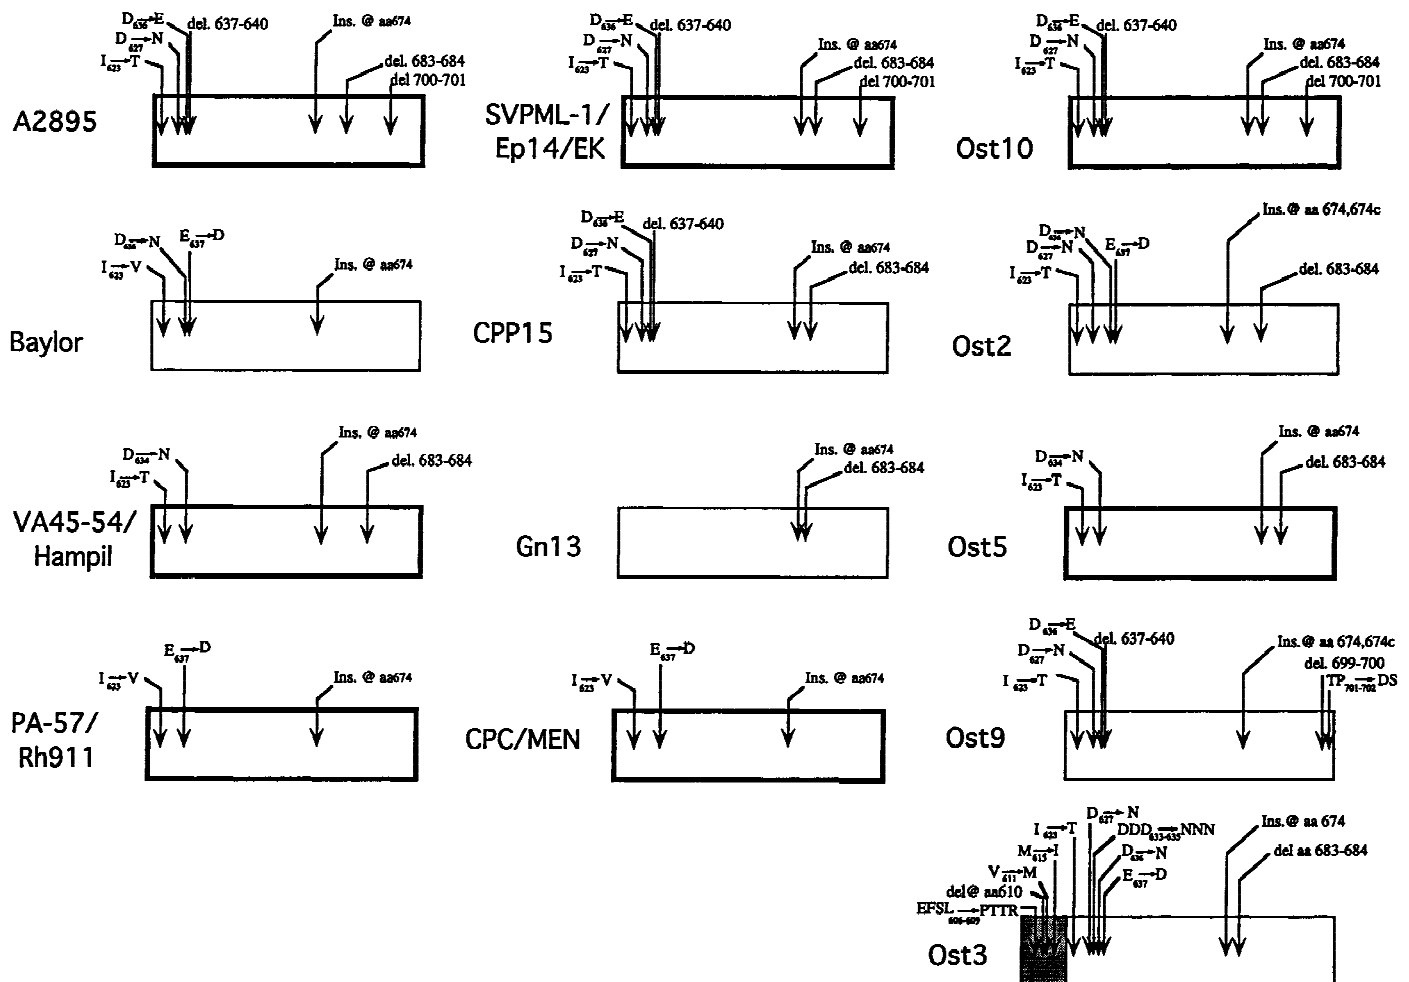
$D_{636}$→E
del. 637-640
$D_{627}$→N
$I_{623}$→T
Ins. @ aa674
del. 683-684
del 700-701
A2895

$D_{636}$→E
del. 637-640
$D_{627}$→N
$I_{623}$→T
Ins. @ aa674
del. 683-684
del 700-701
SVPML-1/ Ep14/EK

$D_{636}$→E
del. 637-640
$D_{627}$→N
$I_{623}$→T
Ins. @ aa674
del. 683-684
del 700-701
Ost10

$D_{636}$→N
$E_{637}$→D
$I_{623}$→V
Ins. @ aa674
Baylor

$D_{636}$→E
del. 637-640
$D_{627}$→N
$I_{623}$→T
Ins. @ aa674
del. 683-684
CPP15

Ins. @ aa 674,674c
$D_{636}$→N
$D_{627}$→N
$E_{637}$→D
$I_{623}$→T
del. 683-684
Ost2

$D_{634}$→N
$I_{623}$→T
Ins. @ aa674
del. 683-684
VA45-54/ Hampil

Ins. @ aa674
del. 683-684
Gn13

$D_{634}$→N
$I_{623}$→T
Ins. @ aa674
del. 683-684
Ost5

$I_{623}$→V
$E_{637}$→D
Ins. @ aa674
PA-57/ Rh911

$I_{623}$→V
$E_{637}$→D
Ins. @ aa674
CPC/MEN

$D_{636}$→E
del. 637-640
$D_{627}$→N
$I_{623}$→T
Ins. @ aa 674,674c
del. 699-700
$TP_{701-702}$→DS
Ost9

$D_{627}$→N
$I_{623}$→T
$DDD_{633-635}$→NNN
$M_{615}$→I
$D_{636}$→N
$V_{611}$→M
$E_{637}$→D
del@ aa610
$EFSL_{606-609}$→PTTR
Ins.@ aa 674
del aa 683-684
Ost3